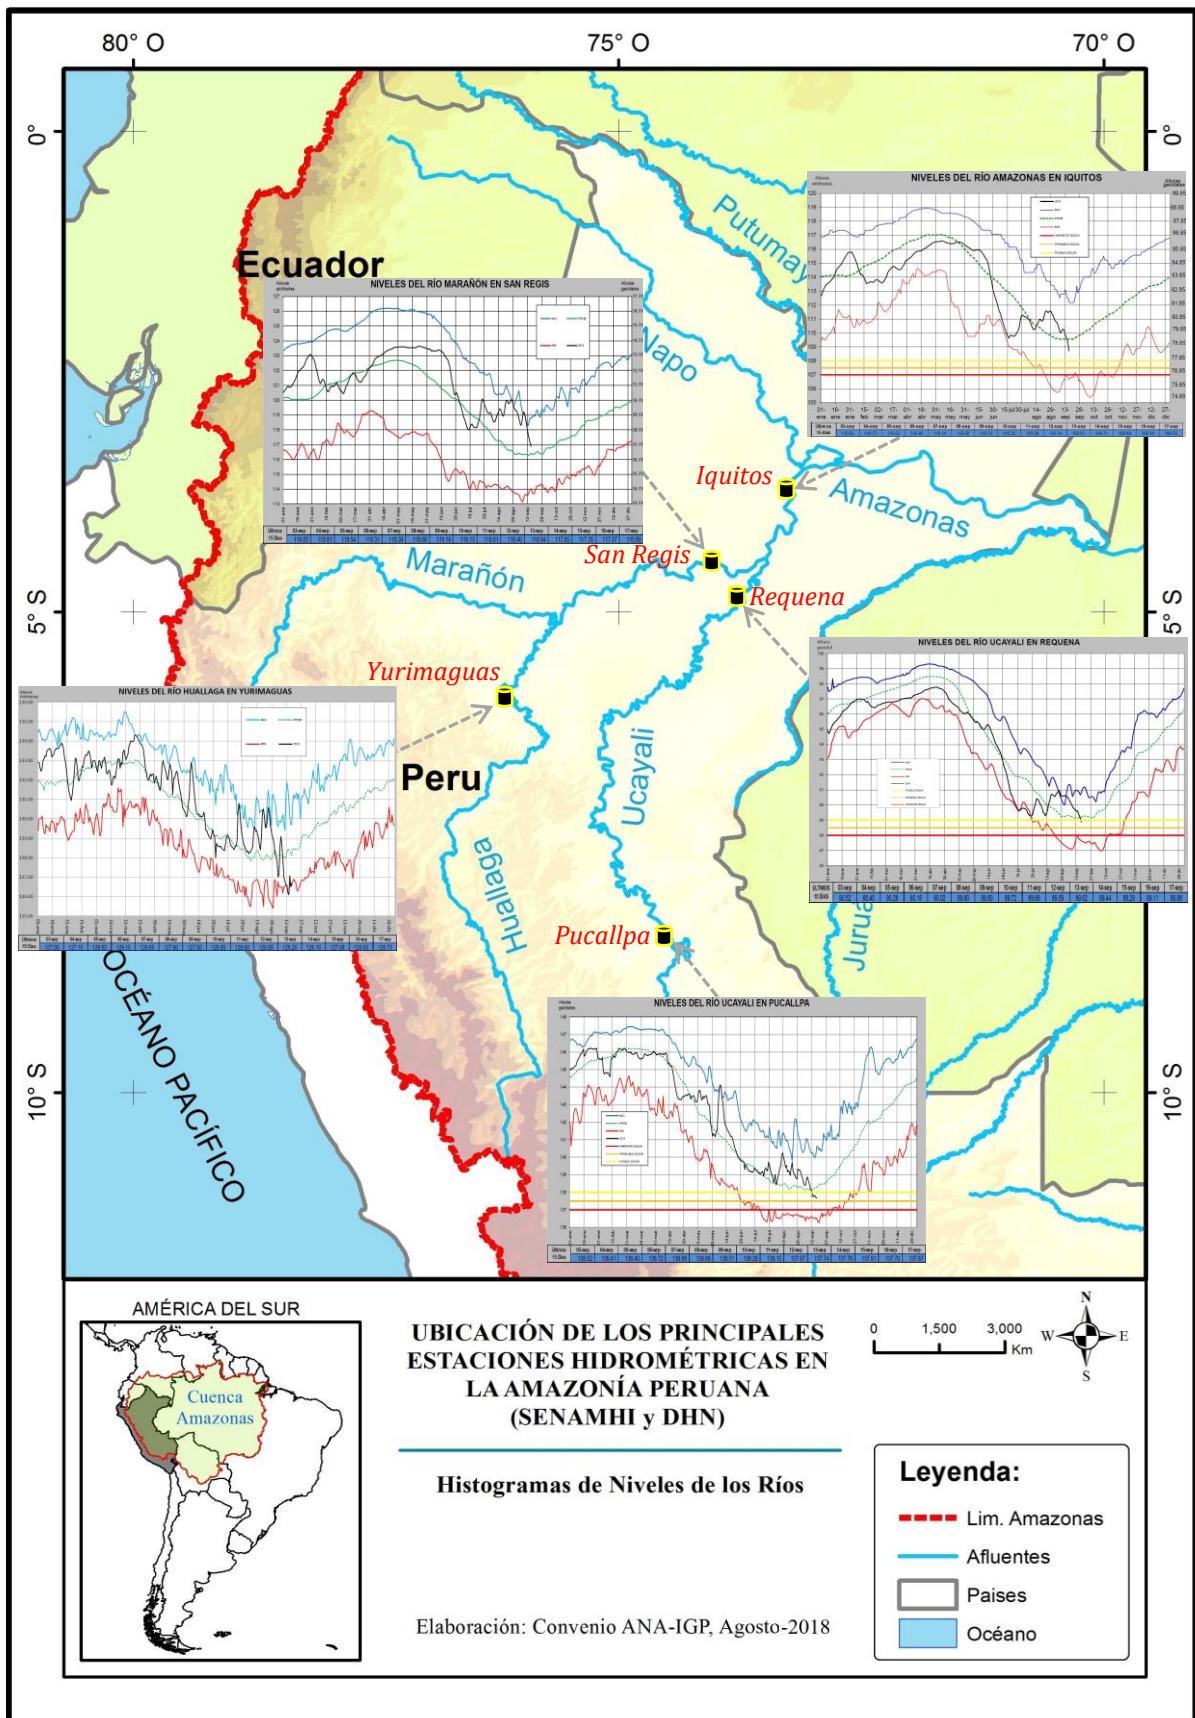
80° O
75° O
70° O
0°
0°
5° S
5° S
10° S
10° S

Ecuador
Putumayo
Napo
Amazonas
Marañón
Peru
Ucayali
Huallaga
Juruá
OCÉANO PACÍFICO

Iquitos
San Regis
Requena
Yurimaguas
Pucallpa

NIVELES DEL RÍO AMAZONAS EN IQUITOS
NIVELES DEL RÍO MARAÑÓN EN SAN REGIS
NIVELES DEL RÍO HUALLAGA EN YURIMAGUAS
NIVELES DEL RÍO UCAYALI EN REQUENA
NIVELES DEL RÍO UCAYALI EN PUCALLPA

AMÉRICA DEL SUR
Cuenca Amazonas

UBICACIÓN DE LOS PRINCIPALES ESTACIONES HIDROMÉTRICAS EN LA AMAZONÍA PERUANA (SENAMHI y DHN)

Histogramas de Niveles de los Ríos

Elaboración: Convenio ANA-IGP, Agosto-2018

0 1,500 3,000 Km
N
S
E
W

Leyenda:
Lim. Amazonas
Afluentes
Paises
Océano